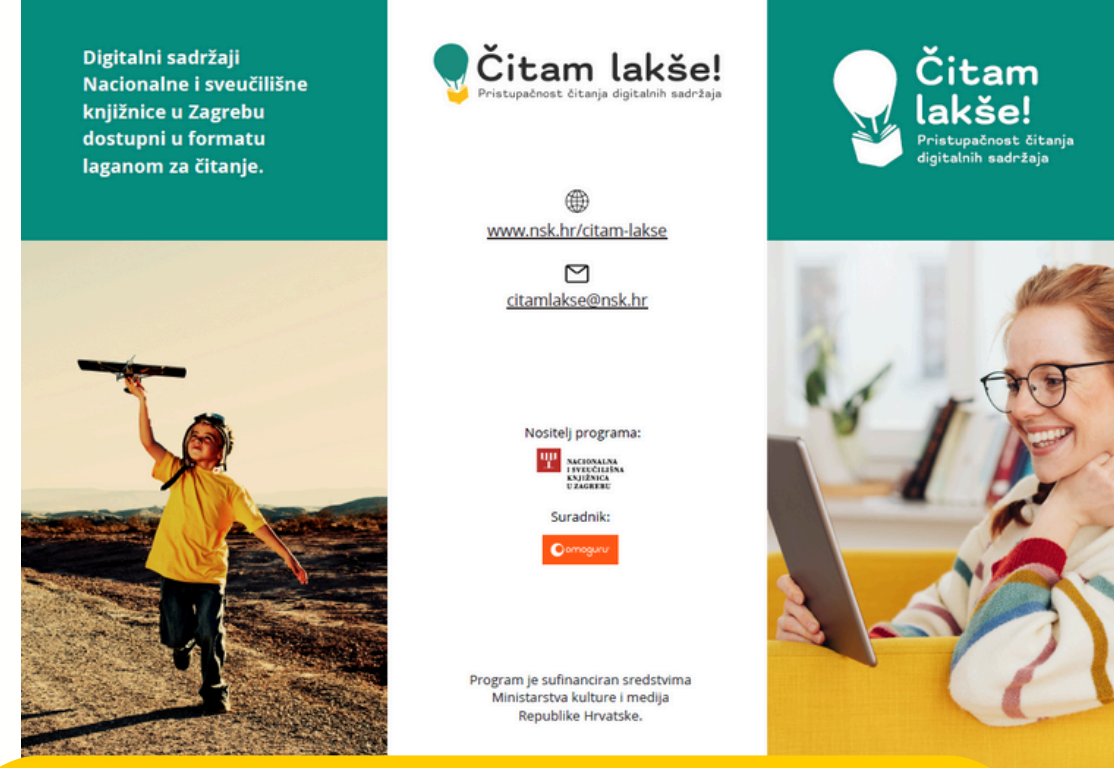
Digitalni sadržaji Nacionalne i sveučilišne knjižnice u Zagrebu dostupni u formatu laganom za čitanje.

Čitam lakše!
Pristupačnost čitanja digitalnih sadržaja

www.nsk.hr/citam-lakse

citamlakse@nsk.hr

Nositelj programa:

NACIONALNA I SVEUČILIŠNA KNJIŽNICA U ZAGREBU

Suradnik:

omoguru

Program je sufinanciran sredstvima Ministarstva kulture i medija Republike Hrvatske.

Čitam lakše!
Pristupačnost čitanja digitalnih sadržaja